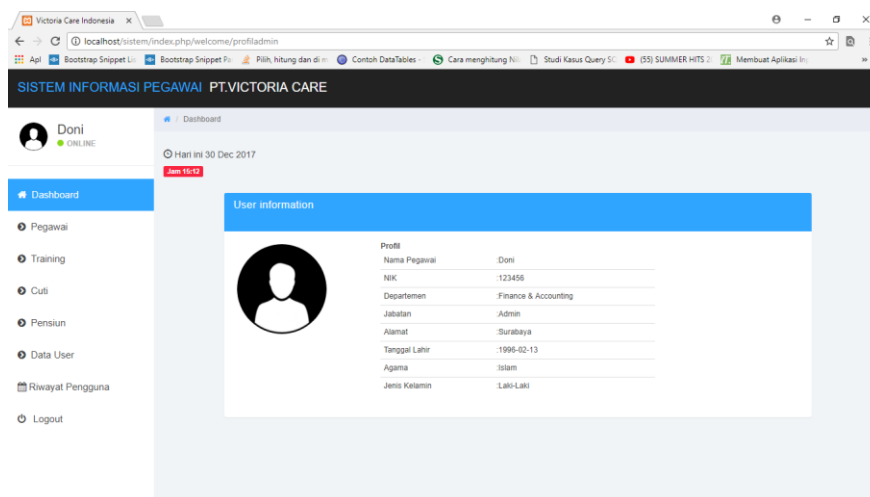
Victoria Care Indonesia ×

localhost/sistem/index.php/welcome/profiladmin

Apl Bootstrap Snippet Lo Bootstrap Snippet Pa Pilih, hitung dan di m Contoh DataTables - Cara menghitung Ni Studi Kasus Query SC (55) SUMMER HITS 2 Membuat Aplikasi In »

SISTEM INFORMASI PEGAWAI PT.VICTORIA CARE

Doni
ONLINE

Dashboard

Pegawai

Training

Cuti

Pensiun

Data User

Riwayat Pengguna

Logout

/ Dashboard

Hari ini 30 Dec 2017

Jam 15:12

User information

Profil

| | |
|---|---|
| Nama Pegawai | :Doni |
| NIK | :123456 |
| Departemen | :Finance & Accounting |
| Jabatan | :Admin |
| Alamat | :Surabaya |
| Tanggal Lahir | :1996-02-13 |
| Agama | :Islam |
| Jenis Kelamin | :Laki-Laki |